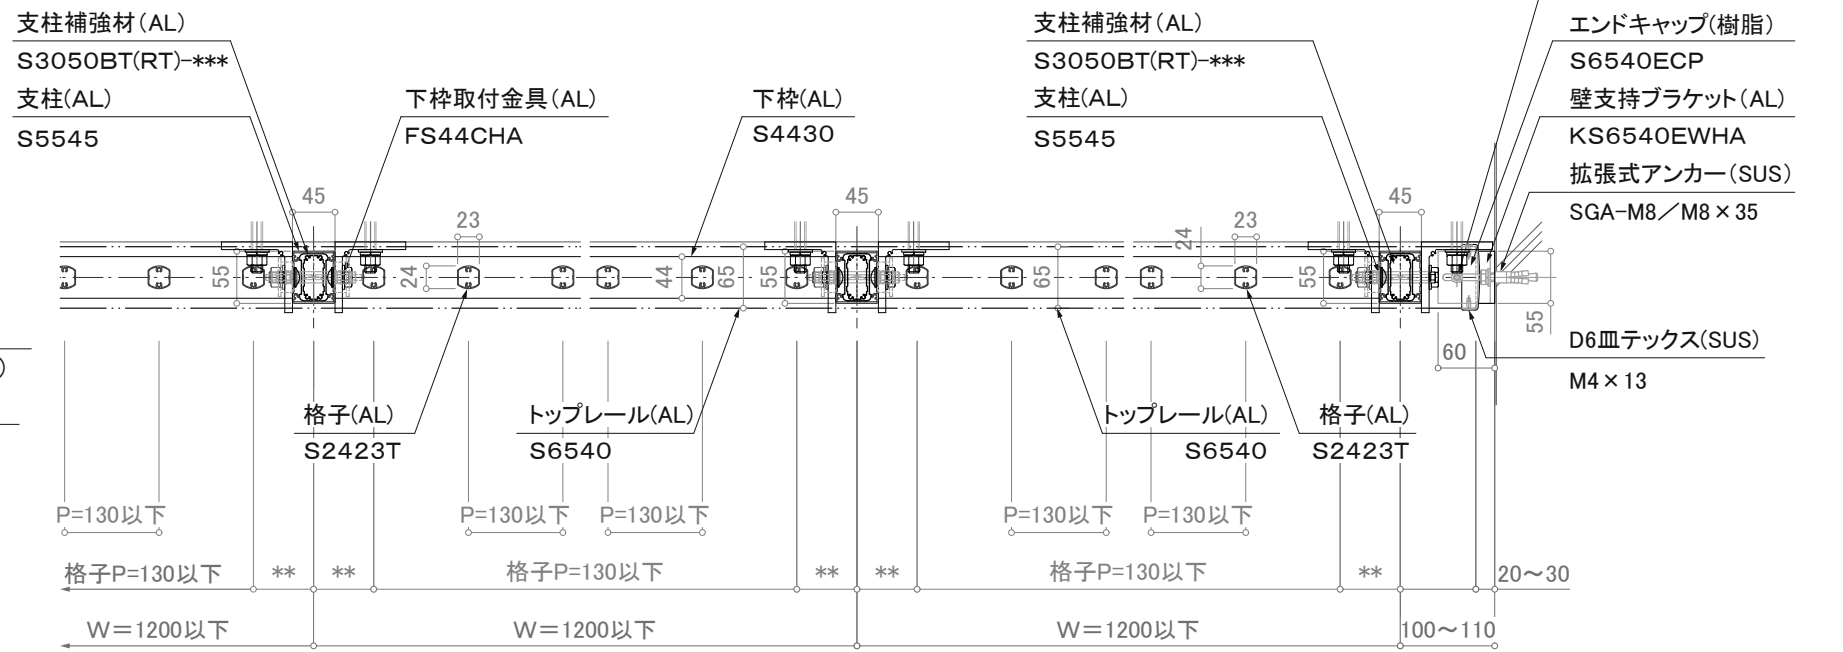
支柱補強材(AL)
S3050BT(RT)-***
支柱(AL)
S5545

下枠取付金具(AL)
FS44CHA

下枠(AL)
S4430

支柱補強材(AL)
S3050BT(RT)-***
支柱(AL)
S5545

エンドキャップ(樹脂)
S6540ECP
壁支持ブラケット(AL)
KS6540EWHA
拡張式アンカー(SUS)
SGA-M8/M8×35

45 23 45 24 23 45
55 24 44 65 55 65 55
55 60

D6皿テックス(SUS)
M4×13

格子(AL)
S2423T

トップレール(AL)
S6540

トップレール(AL)
S6540

格子(AL)
S2423T

P=130以下 P=130以下 P=130以下 P=130以下 P=130以下

格子P=130以下 ** ** 格子P=130以下 ** ** 格子P=130以下 ** 20~30

W=1200以下 W=1200以下 W=1200以下 100~110